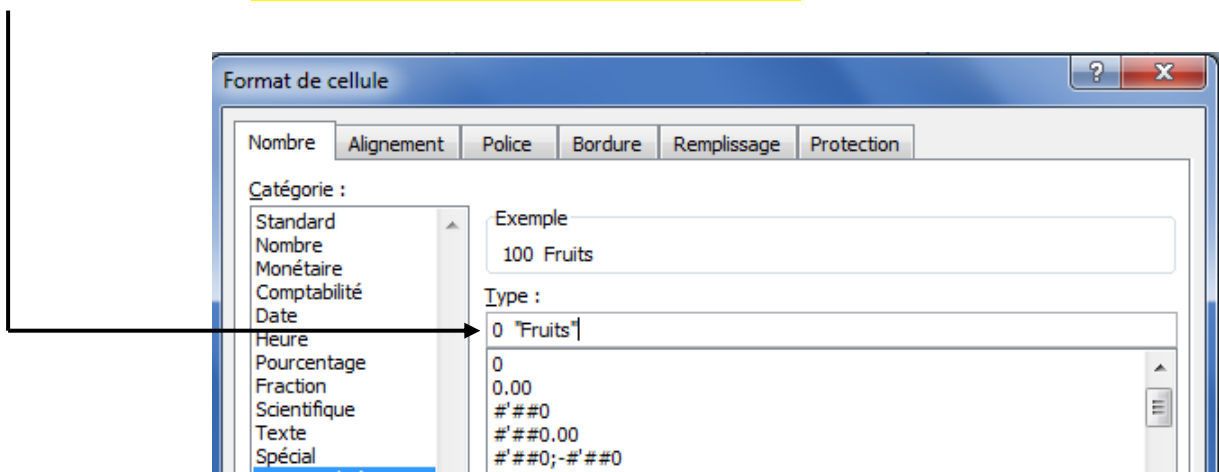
Format de cellule

?

X

Nombre | Alignement | Police | Bordure | Remplissage | Protection

Catégorie :

Standard
Nombre
Monétaire
Comptabilité
Date
Heure
Pourcentage
Fraction
Scientifique
Texte
Spécial

Exemple

100 Fruits

Type :

0 "Fruits"

0
0.00
#'##0
#'##0.00
#'##0;-#'##0